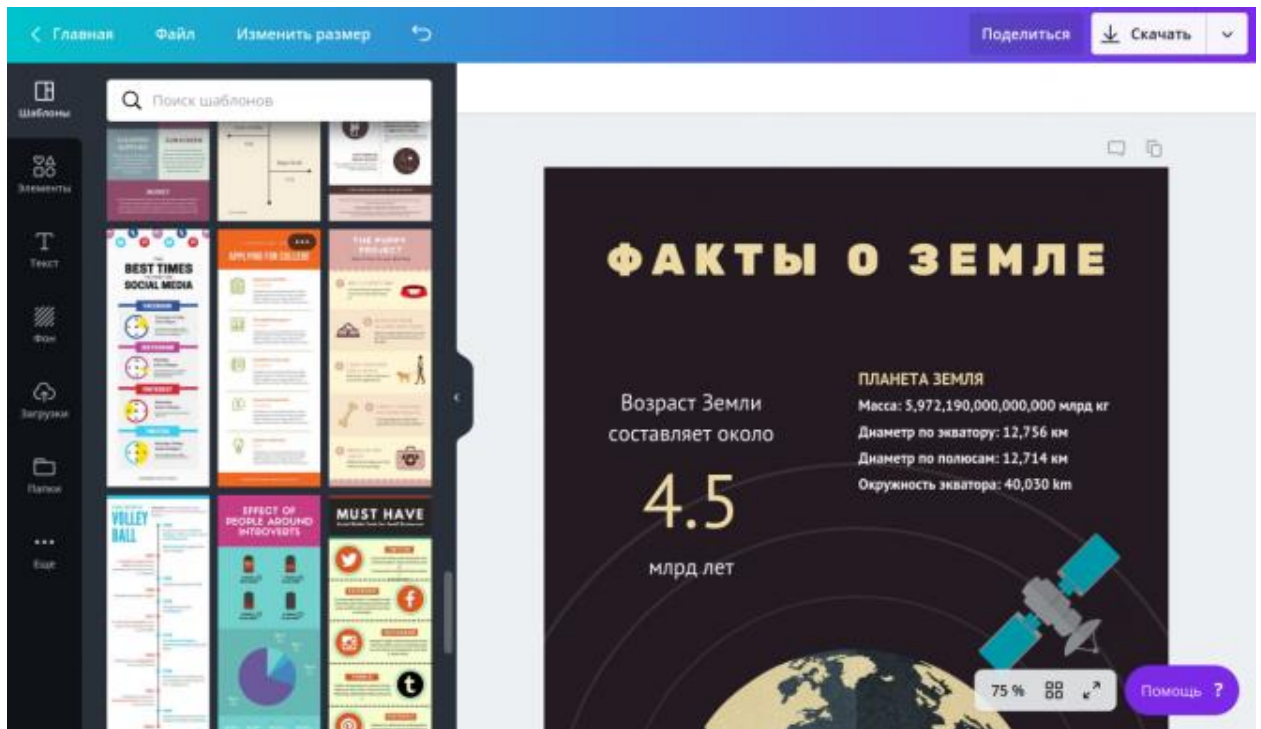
< Главная Файл Изменить размер

Поделиться Скачать

Шаблоны
Элементы
Текст
Фон
Загрузки
Папки
Еще

Поиск шаблонов

BEST TIMES SOCIAL MEDIA

APPLYING FOR COLLEGE

THE PUPPY PROJECT

VOLLEY BALL

EFFECT OF PEOPLE AROUND INTROVERTS

MUST HAVE

ФАКТЫ О ЗЕМЛЕ

Возраст Земли составляет около

4.5

млрд лет

ПЛАНЕТА ЗЕМЛЯ
Масса: 5,972,190,000,000,000 млрд кг
Диаметр по экватору: 12,756 км
Диаметр по полюсам: 12,714 км
Окружность экватора: 40,030 km

75 %

Помощь ?